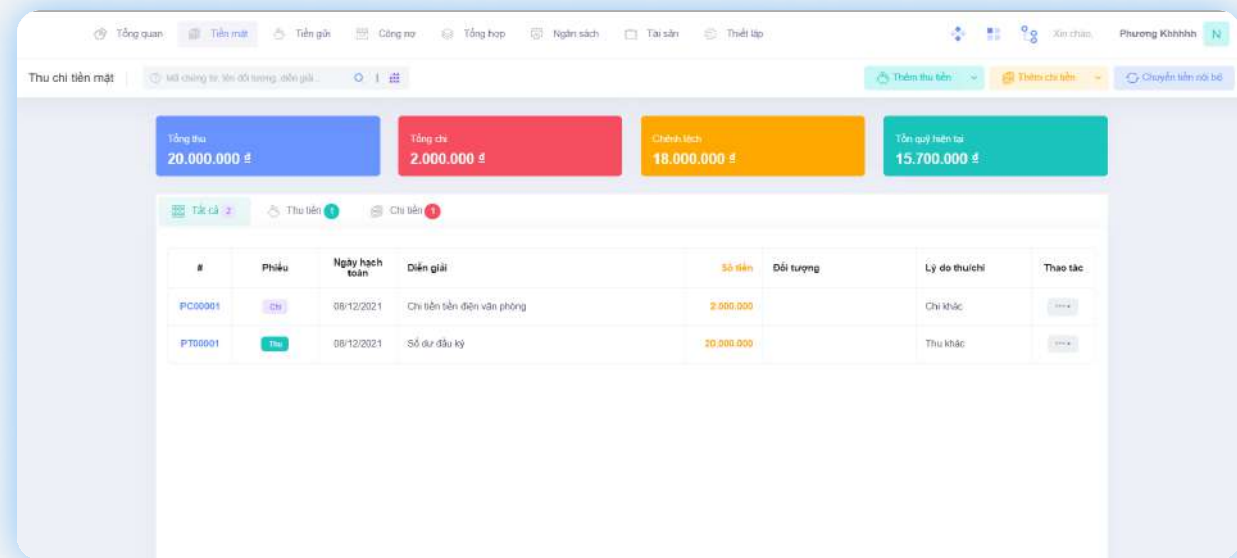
Tổng quan   Tiền mặt   Tiền gửi   Công nợ   Tổng hợp   Ngân sách   Tài sản   Thiết lập   Xin chào,   Phương Khhhhh   N

Thu chi tiền mặt   Mã chứng từ, tên đối tượng, diễn giải...   Thêm thu tiền   Thêm chi tiền   Chuyển tiền nội bộ

Tổng thu
20.000.000 đ

Tổng chi
2.000.000 đ

Chênh lệch
18.000.000 đ

Tồn quỹ hiện tại
15.700.000 đ

Tất cả 2   Thu tiền 1   Chi tiền 1

| # | Phiếu | Ngày hạch toán | Diễn giải | Số tiền | Đối tượng | Lý do thu/chi | Thao tác |
|---|---|---|---|---|---|---|---|
| PC00001 | Chi | 08/12/2021 | Chi tiền tiền điện văn phòng | 2.000.000 | | Chi khác | ••• |
| PT00001 | Thu | 08/12/2021 | Số dư đầu kỳ | 20.000.000 | | Thu khác | ••• |